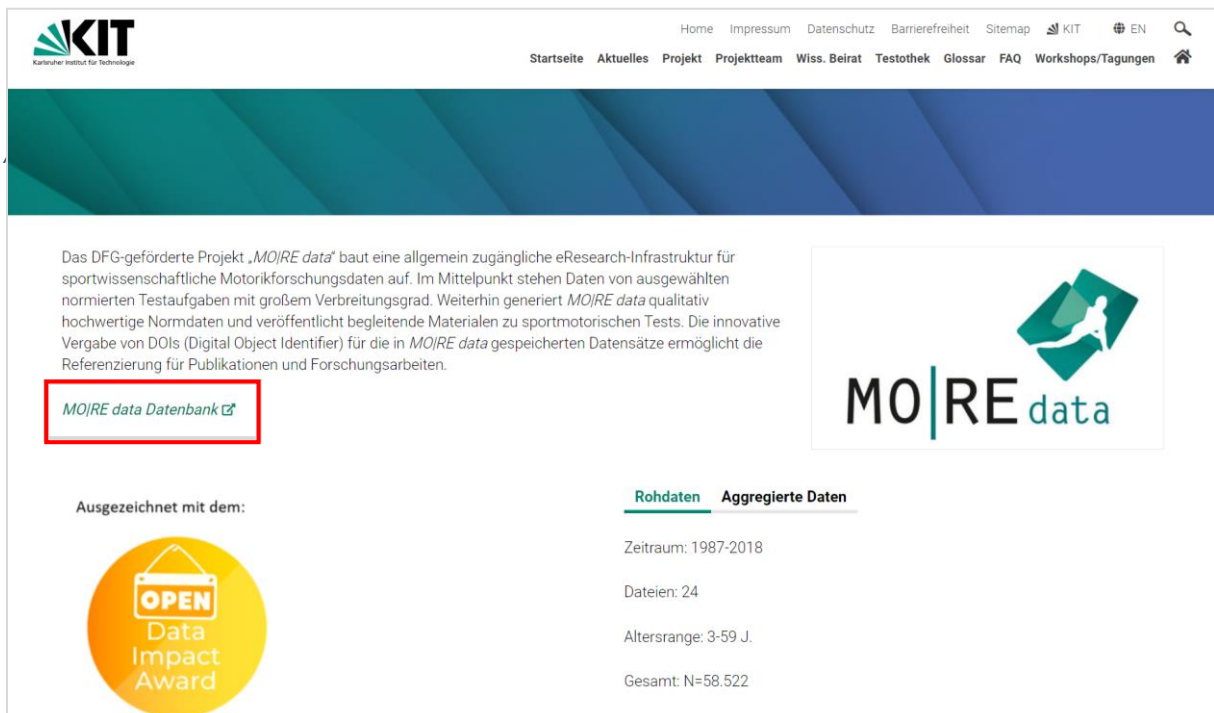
KIT
Karlsruher Institut für Technologie

Home Impressum Datenschutz Barrierefreiheit Sitemap KIT EN

Startseite Aktuelles Projekt Projektteam Wiss. Beirat Testothek Glossar FAQ Workshops/Tagungen

Das DFG-geförderte Projekt „MO|RE data“ baut eine allgemein zugängliche eResearch-Infrastruktur für sportwissenschaftliche Motorikforschungsdaten auf. Im Mittelpunkt stehen Daten von ausgewählten normierten Testaufgaben mit großem Verbreitungsgrad. Weiterhin generiert MO|RE data qualitativ hochwertige Normdaten und veröffentlicht begleitende Materialen zu sportmotorischen Tests. Die innovative Vergabe von DOIs (Digital Object Identifier) für die in MO|RE data gespeicherten Datensätze ermöglicht die Referenzierung für Publikationen und Forschungsarbeiten.

MO|RE data Datenbank

MO|RE data

Ausgezeichnet mit dem:

OPEN
Data
Impact
Award

Rohdaten Aggregierte Daten

Zeitraum: 1987-2018

Dateien: 24

Altersrange: 3-59 J.

Gesamt: N=58.522